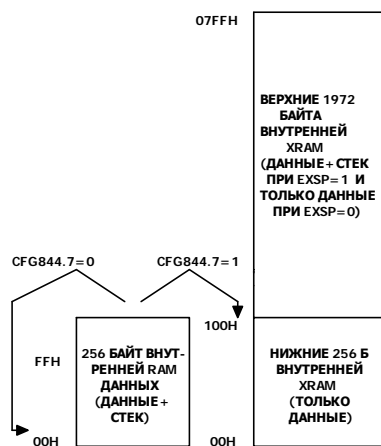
07FFH

ВЕРХНИЕ 1972 БАЙТА ВНУТРЕННЕЙ XRAM (ДАННЫЕ+СТЕК ПРИ EXSP=1 И ТОЛЬКО ДАННЫЕ ПРИ EXSP=0)

CFG844.7=0

CFG844.7=1

100H

FFH

256 БАЙТ ВНУТРЕННЕЙ RAM ДАННЫХ (ДАННЫЕ+СТЕК)

НИЖНИЕ 256 Б ВНУТРЕННЕЙ XRAM (ТОЛЬКО ДАННЫЕ)

00H

00H